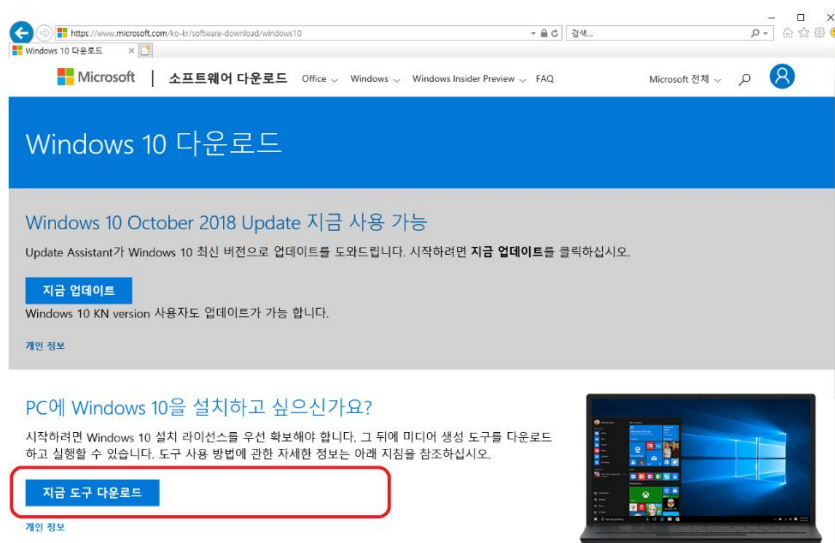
https://www.microsoft.com/ko-kr/software-download/windows10
검색...
Windows 10 다운로드

Microsoft | 소프트웨어 다운로드 Office Windows Windows Insider Preview FAQ Microsoft 전체

Windows 10 다운로드

Windows 10 October 2018 Update 지금 사용 가능

Update Assistant가 Windows 10 최신 버전으로 업데이트를 도와드립니다. 시작하려면 지금 업데이트를 클릭하십시오.

지금 업데이트

Windows 10 KN version 사용자도 업데이트가 가능 합니다.

개인 정보

PC에 Windows 10을 설치하고 싶으신가요?

시작하려면 Windows 10 설치 라이선스를 우선 확보해야 합니다. 그 뒤에 미디어 생성 도구를 다운로드하고 실행할 수 있습니다. 도구 사용 방법에 관한 자세한 정보는 아래 지침을 참조하십시오.

지금 도구 다운로드

개인 정보